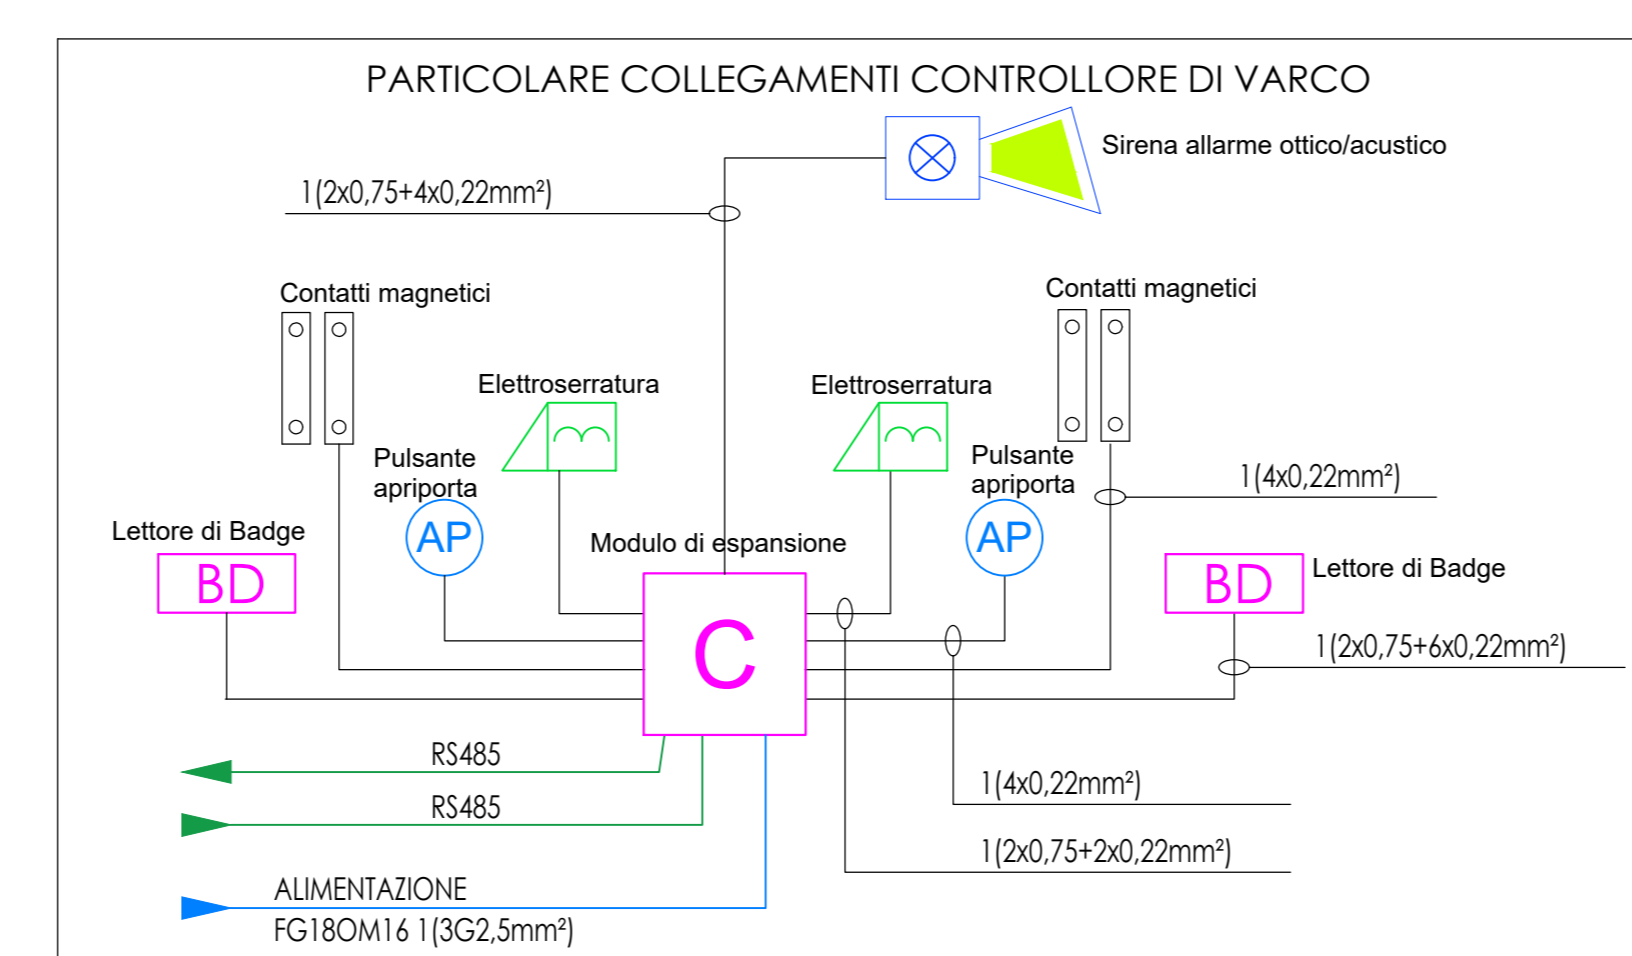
PARTICOLARE COLLEGAMENTI CONTROLLORE DI VARCO

Sirena allarme ottico/acustico

1(2x0,75+4x0,22mm²)

Contatti magnetici

Contatti magnetici

Elettroserratura

Elettroserratura

Pulsante apriporta

Pulsante apriporta

1(4x0,22mm²)

AP

AP

Lettore di Badge

Modulo di espansione

BD

BD

Lettore di Badge

C

1(2x0,75+6x0,22mm²)

RS485

RS485

1(4x0,22mm²)

1(2x0,75+2x0,22mm²)

ALIMENTAZIONE

FG18OM16 1(3G2,5mm²)